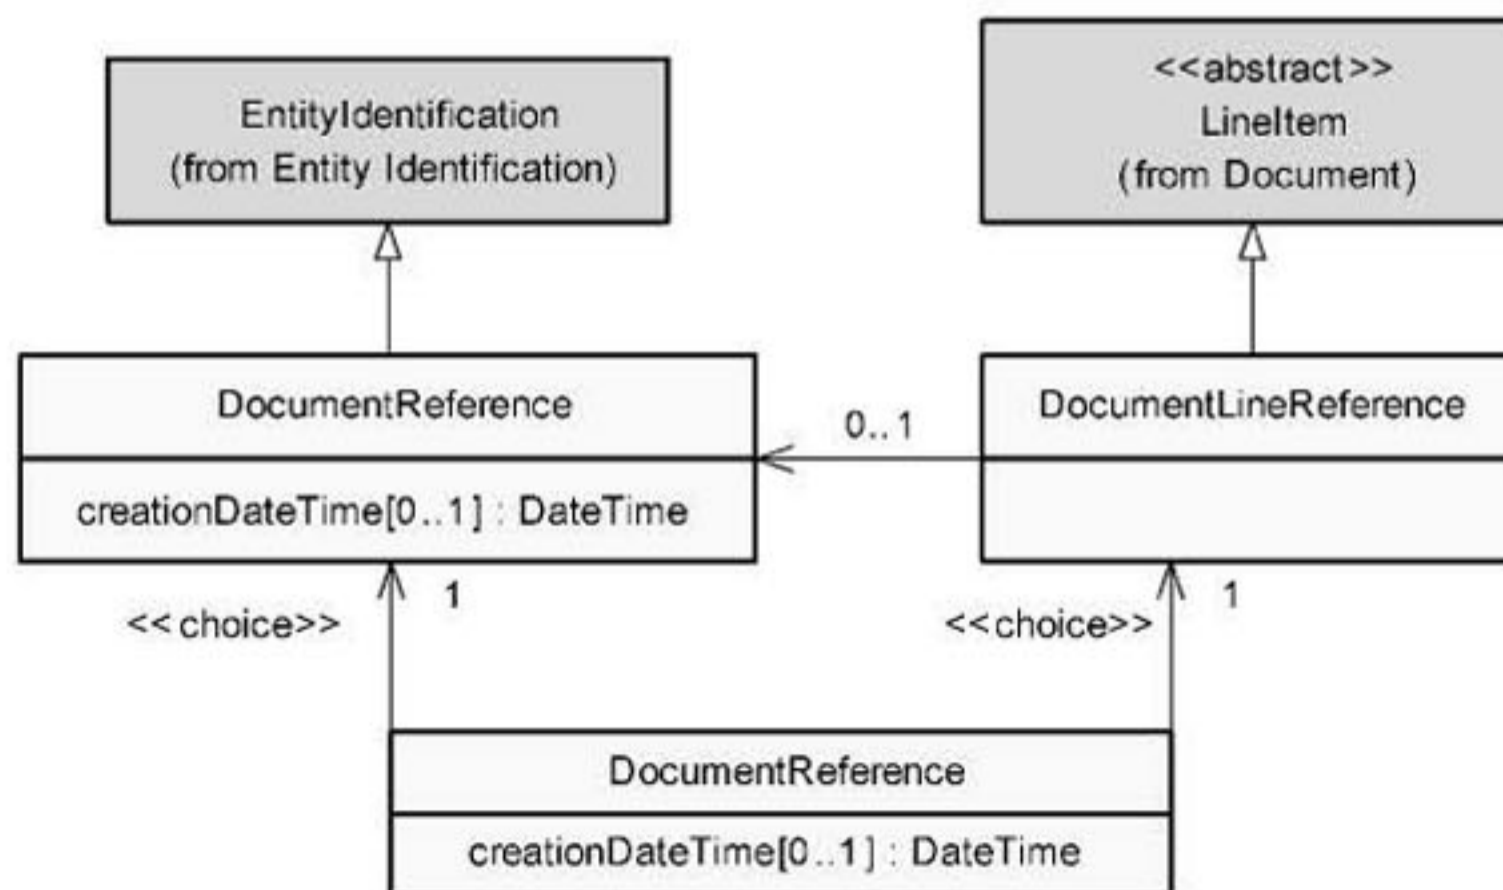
EntityIdentification
(from Entity Identification)

<<abstract>>
LineItem
(from Document)

DocumentReference

creationDateTime[0..1] : DateTime

0..1

DocumentLineReference

<<choice>>

1

<<choice>>

1

DocumentReference

creationDateTime[0..1] : DateTime